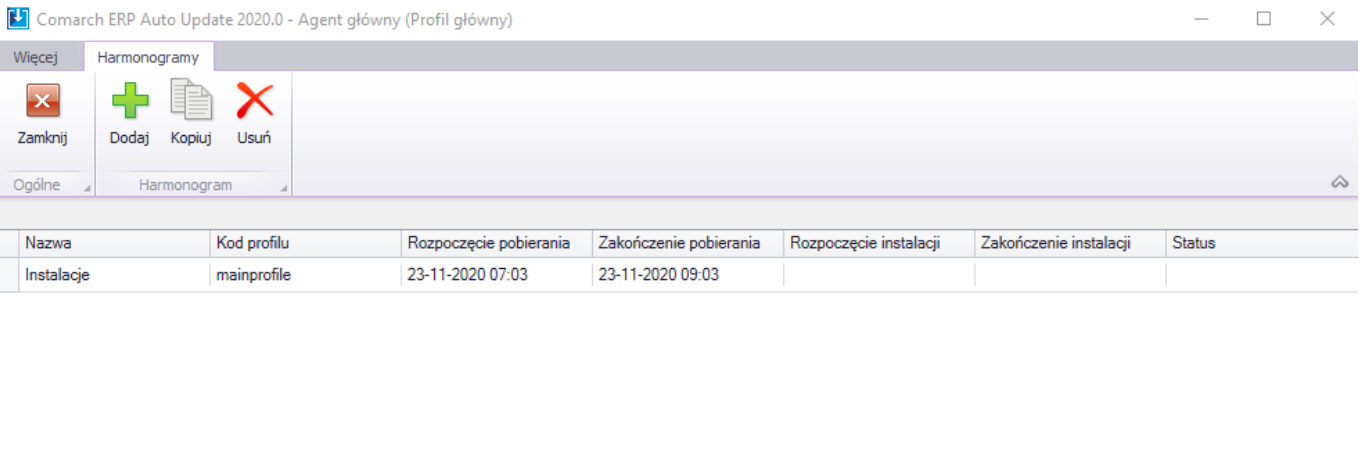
Comarch ERP Auto Update 2020.0 - Agent główny (Profil główny)

Więcej Harmonogramy

Zamknij
Ogólne

Dodaj Kopiuj Usuń
Harmonogram

| Nazwa | Kod profilu | Rozpoczęcie pobierania | Zakończenie pobierania | Rozpoczęcie instalacji | Zakończenie instalacji | Status |
|---|---|---|---|---|---|---|
| Instalacje | mainprofile | 23-11-2020 07:03 | 23-11-2020 09:03 | | | |